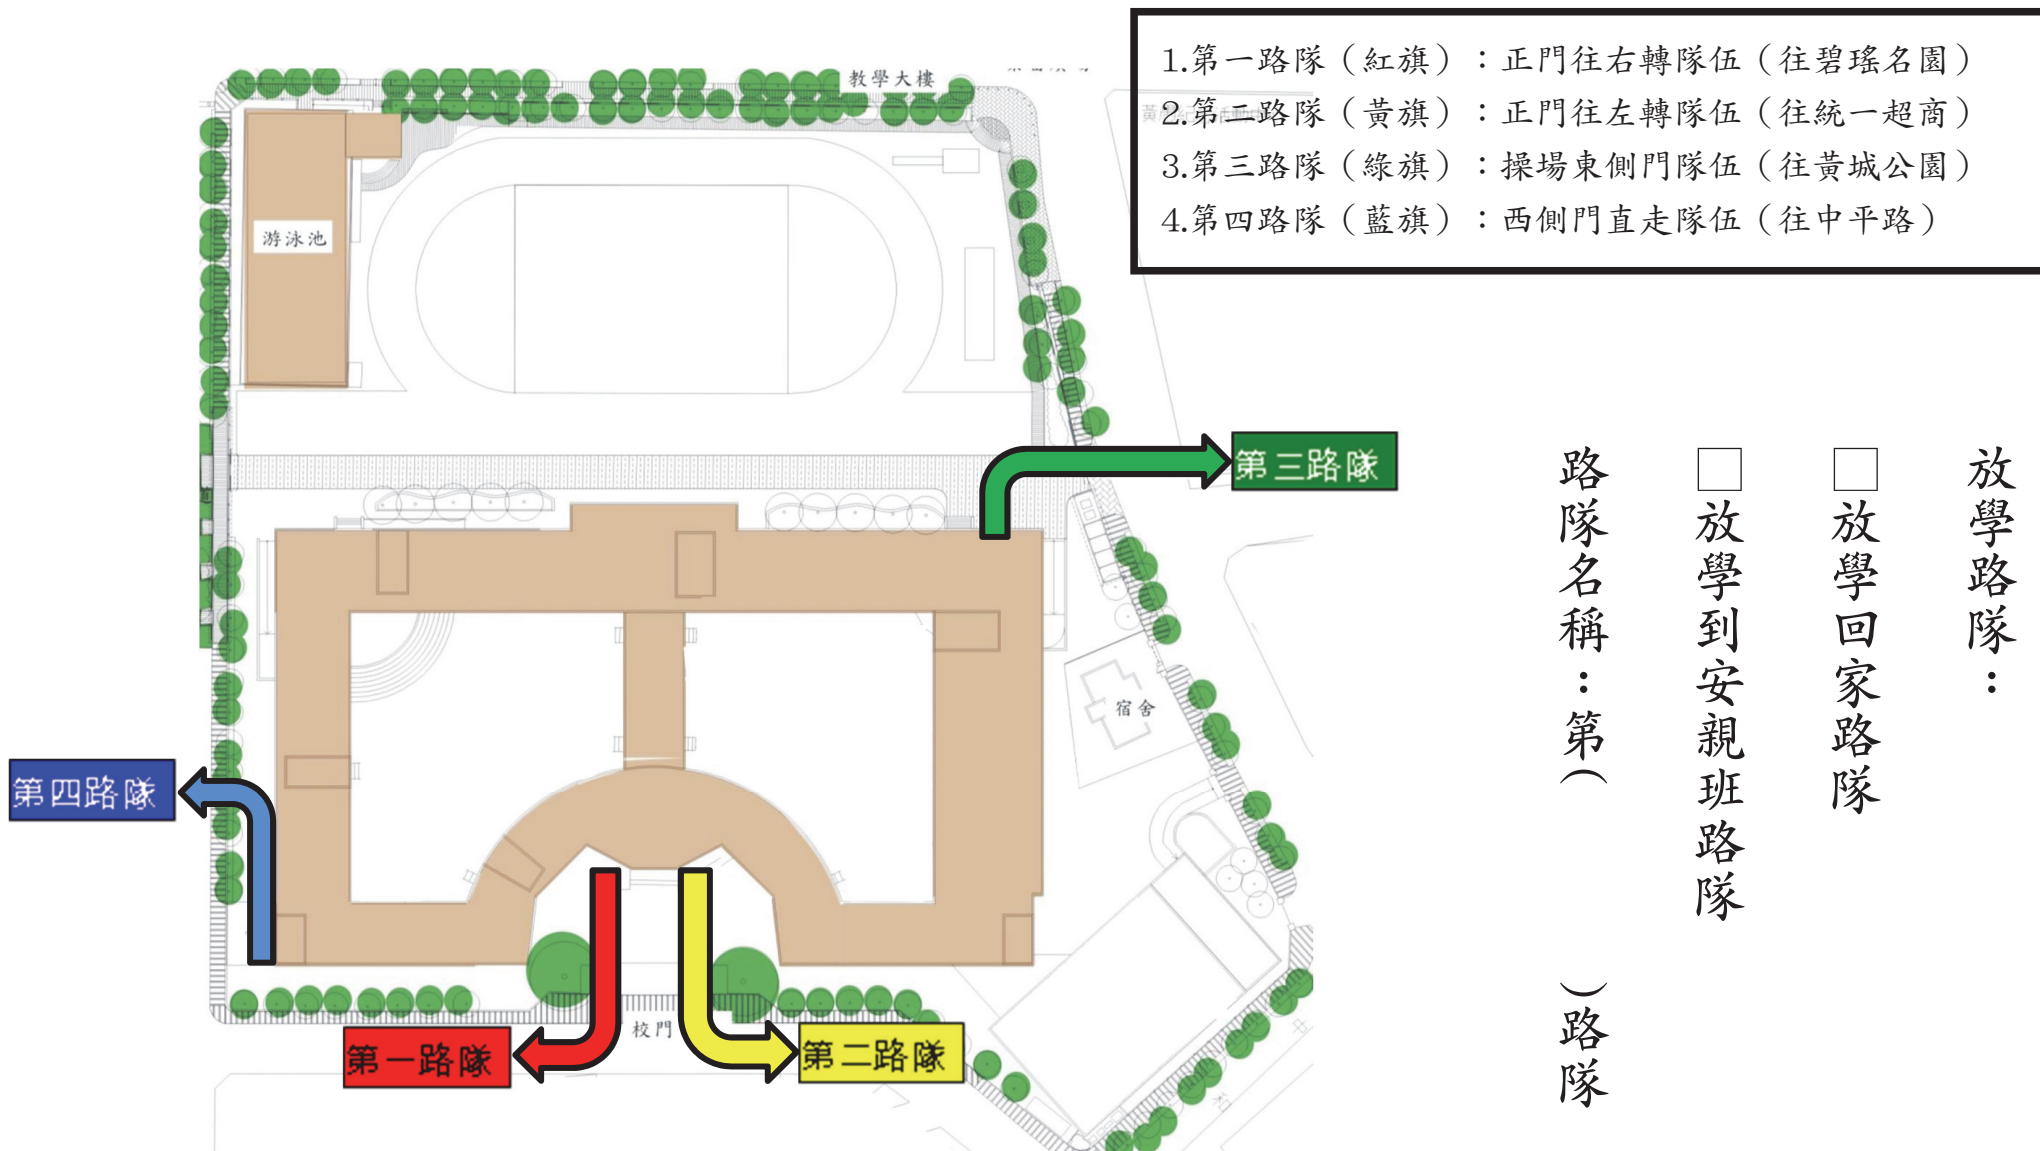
1.第一路隊（紅旗）：正門往右轉隊伍（往碧瑤名園）
2.第二路隊（黃旗）：正門往左轉隊伍（往統一超商）
3.第三路隊（綠旗）：操場東側門隊伍（往黃城公園）
4.第四路隊（藍旗）：西側門直走隊伍（往中平路）

教學大樓

游泳池

第三路隊

宿舍

第四路隊

校門

第一路隊

第二路隊

放學路隊：

□放學回家路隊

□放學到安親班路隊

路隊名稱：第（　　）路隊